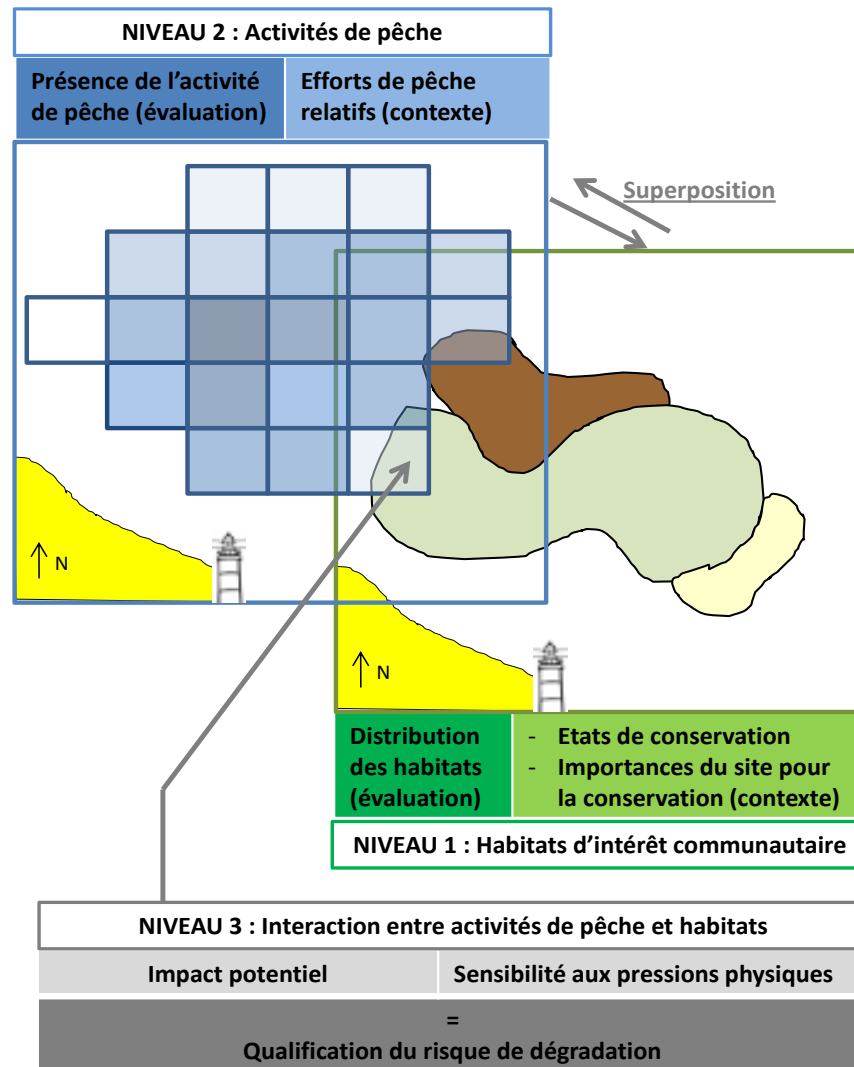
NIVEAU 2 : Activités de pêche

Présence de l'activité de pêche (évaluation)

Efforts de pêche relatifs (contexte)

Superposition

N

N

Distribution des habitats (évaluation)

- Etats de conservation
- Importances du site pour la conservation (contexte)

NIVEAU 1 : Habitats d'intérêt communautaire

NIVEAU 3 : Interaction entre activités de pêche et habitats

| Impact potentiel | Sensibilité aux pressions physiques |
|---|---|

=
Qualification du risque de dégradation